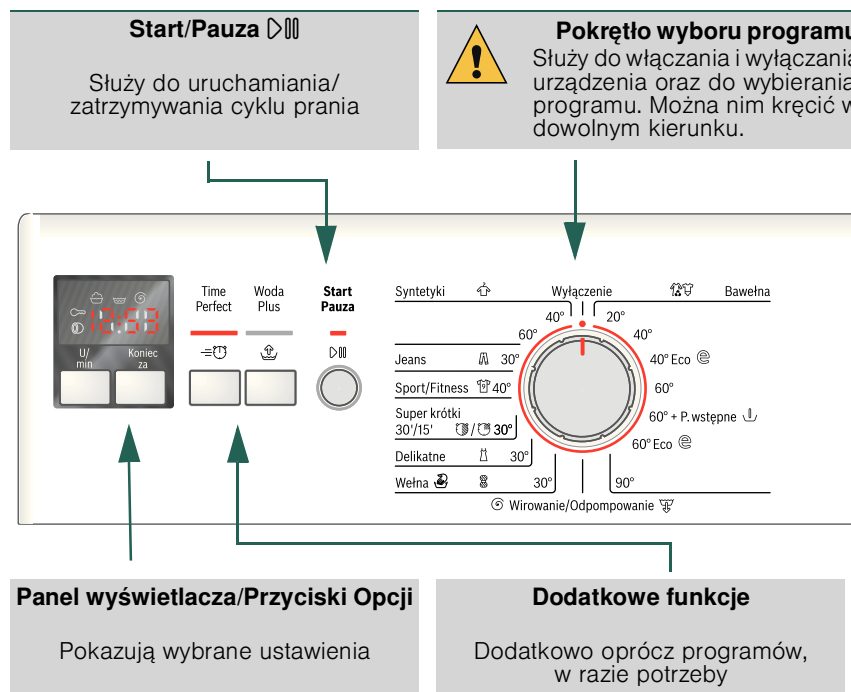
**Start/Pauza** ▷‖

Służy do uruchamiania/ zatrzymywania cyklu prania

**Pokrętło wyboru programu**

Służy do włączania i wyłączania urządzenia oraz do wybierania programu. Można nim kręcić w dowolnym kierunku.

U/ min

Koniec za

Time Perfect

Woda Plus

Start Pauza

Syntetyki

Wyłączenie

Bawełna

40°

20°

60°

40°

Jeans 30°

40° Eco

Sport/Fitness 40°

60°

Super krótki 30'/15' / 30°

60° + P. wstępne

Delikatne 30°

60° Eco

Wełna 30°

90°

Wirowanie/Odpompowanie

**Panel wyświetlacza/Przyciski Opcji**

Pokazują wybrane ustawienia

**Dodatkowe funkcje**

Dodatkowo oprócz programów, w razie potrzeby